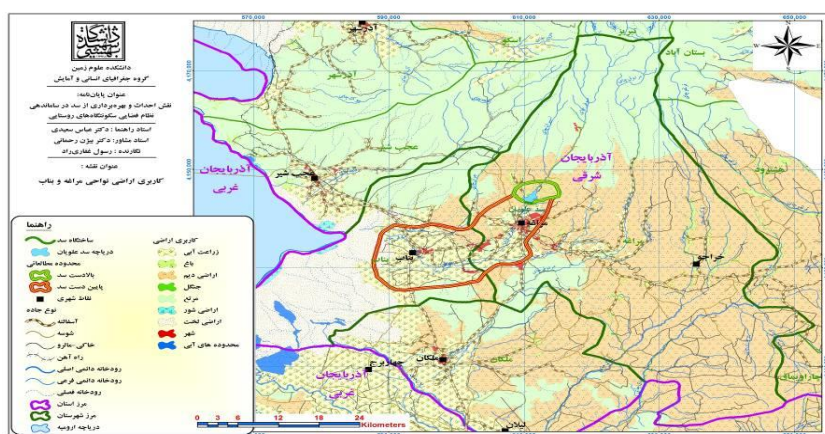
570,000
590,000
610,000
630,000
650,000

دانشکده علوم زمین
گروه جغرافیای انسانی و آمایش

عنوان پایان‌نامه:
نقش احداث و بهره‌برداری از سد در سازماندهی نظام فضایی سکونتگاه‌های روستایی

استاد راهنما: دکتر عباس سعیدی
استاد مشاور: دکتر پیژن رحمانی
نگارنده: رسول غفاری‌راد

عنوان نقشه:
کاربری اراضی نواحی مراغه و بناب

راهنما
ساختگاه سد
دریاچه سد علویان
محدوده مطالعاتی
بالادست سد
پایین دست سد
نقاط شهری
نوع جاده
آسفالته
شوسه
خاکی - مالرو
راه آهن
رودخانه دائمی اصلی
رودخانه دائمی فرعی
رودخانه فصلی
مرز استان
مرز شهرستان
دریاچه ارومیه

کاربری اراضی
زراعت آبی
باغ
اراضی دیم
جنگل
مرتع
اراضی شور
اراضی لخت
شهر
محدوده های آبی

آذربایجان شرقی
آذربایجان غربی
آذربایجان غربی
عجب شیر
مراغه
بناب
ملکان
چهاربرج
خراجو
بستان آباد
هشترود
لیلان

W
E

0 3 6 12 18 24
Kilometers